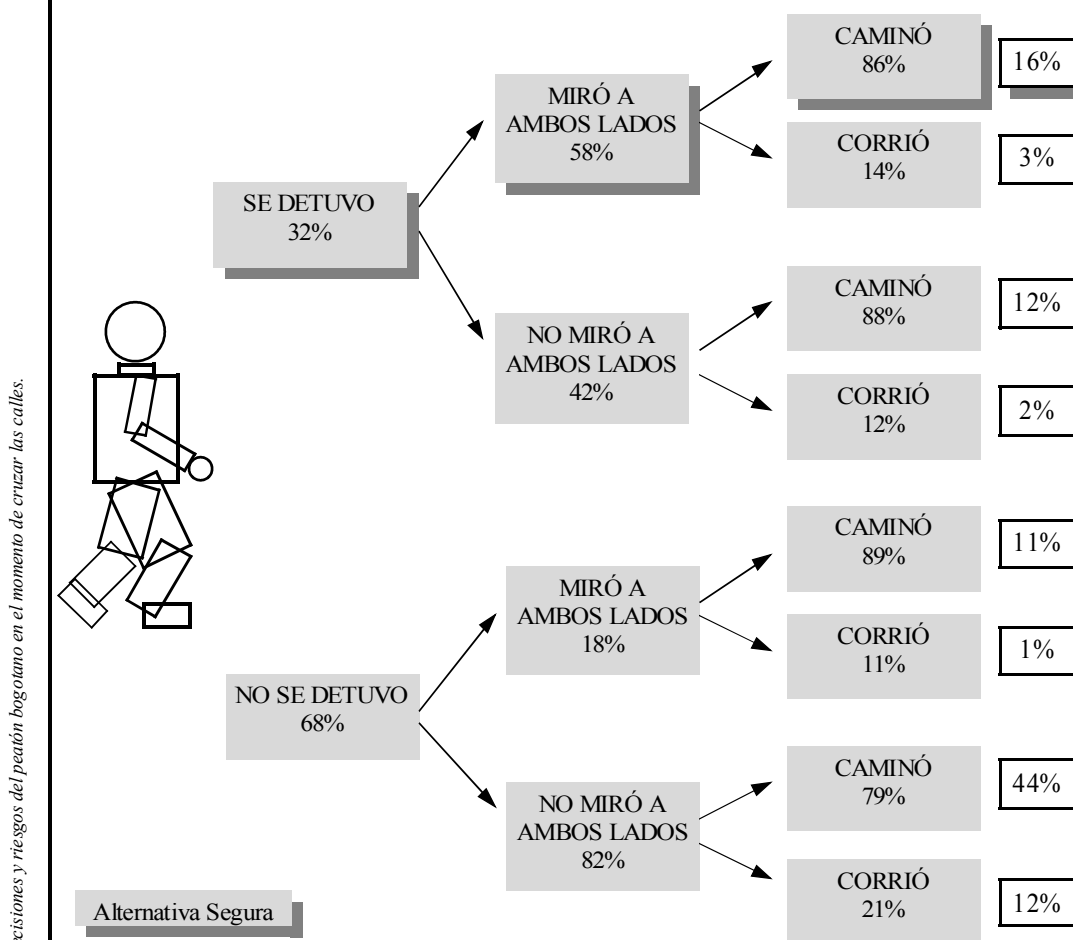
cisiones y riesgos del peatón bogotano en el momento de cruzar las calles.

SE DETUVO
32%

MIRÓ A AMBOS LADOS
58%

CAMINÓ
86%

16%

CORRIÓ
14%

3%

NO MIRÓ A AMBOS LADOS
42%

CAMINÓ
88%

12%

CORRIÓ
12%

2%

NO SE DETUVO
68%

MIRÓ A AMBOS LADOS
18%

CAMINÓ
89%

11%

CORRIÓ
11%

1%

NO MIRÓ A AMBOS LADOS
82%

CAMINÓ
79%

44%

CORRIÓ
21%

12%

Alternativa Segura